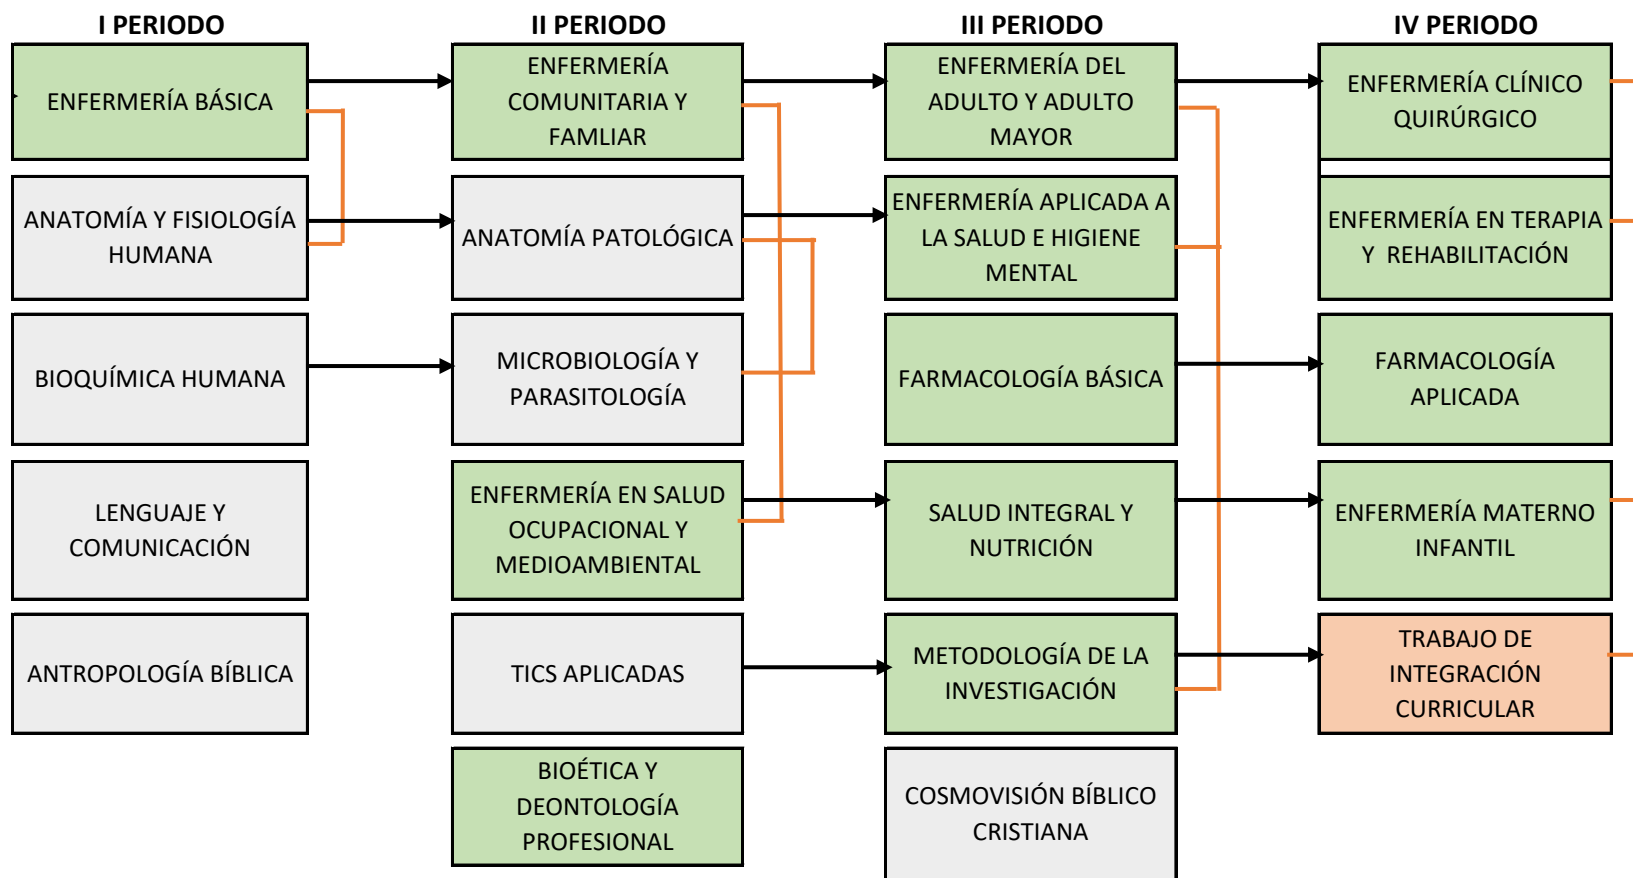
I PERIODO

ENFERMERÍA BÁSICA

ANATOMÍA Y FISIOLOGÍA HUMANA

BIOQUÍMICA HUMANA

LENGUAJE Y COMUNICACIÓN

ANTROPOLOGÍA BÍBLICA

II PERIODO

ENFERMERÍA COMUNITARIA Y FAMLIAR

ANATOMÍA PATOLÓGICA

MICROBIOLOGÍA Y PARASITOLOGÍA

ENFERMERÍA EN SALUD OCUPACIONAL Y MEDIOAMBIENTAL

TICS APLICADAS

BIOÉTICA Y DEONTOLOGÍA PROFESIONAL

III PERIODO

ENFERMERÍA DEL ADULTO Y ADULTO MAYOR

ENFERMERÍA APLICADA A LA SALUD E HIGIENE MENTAL

FARMACOLOGÍA BÁSICA

SALUD INTEGRAL Y NUTRICIÓN

METODOLOGÍA DE LA INVESTIGACIÓN

COSMOVISIÓN BÍBLICO CRISTIANA

IV PERIODO

ENFERMERÍA CLÍNICO QUIRÚRGICO

ENFERMERÍA EN TERAPIA Y REHABILITACIÓN

FARMACOLOGÍA APLICADA

ENFERMERÍA MATERNO INFANTIL

TRABAJO DE INTEGRACIÓN CURRICULAR